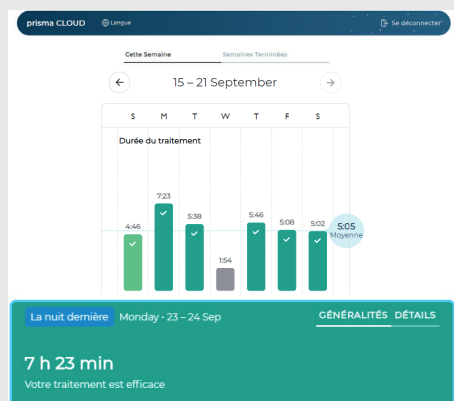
prisma CLOUD Langue Se déconnecter

Cette Semaine Semaines Terminées

15 – 21 September

| S | M | T | W | T | F | S |
|---|---|---|---|---|---|---|

Durée du traitement

4:46 7:23 5:38 1:54 5:46 5:08 5:02 5:05 Moyenne

La nuit dernière Monday · 23 – 24 Sep GÉNÉRALITÉS DÉTAILS

7 h 23 min

Votre traitement est efficace